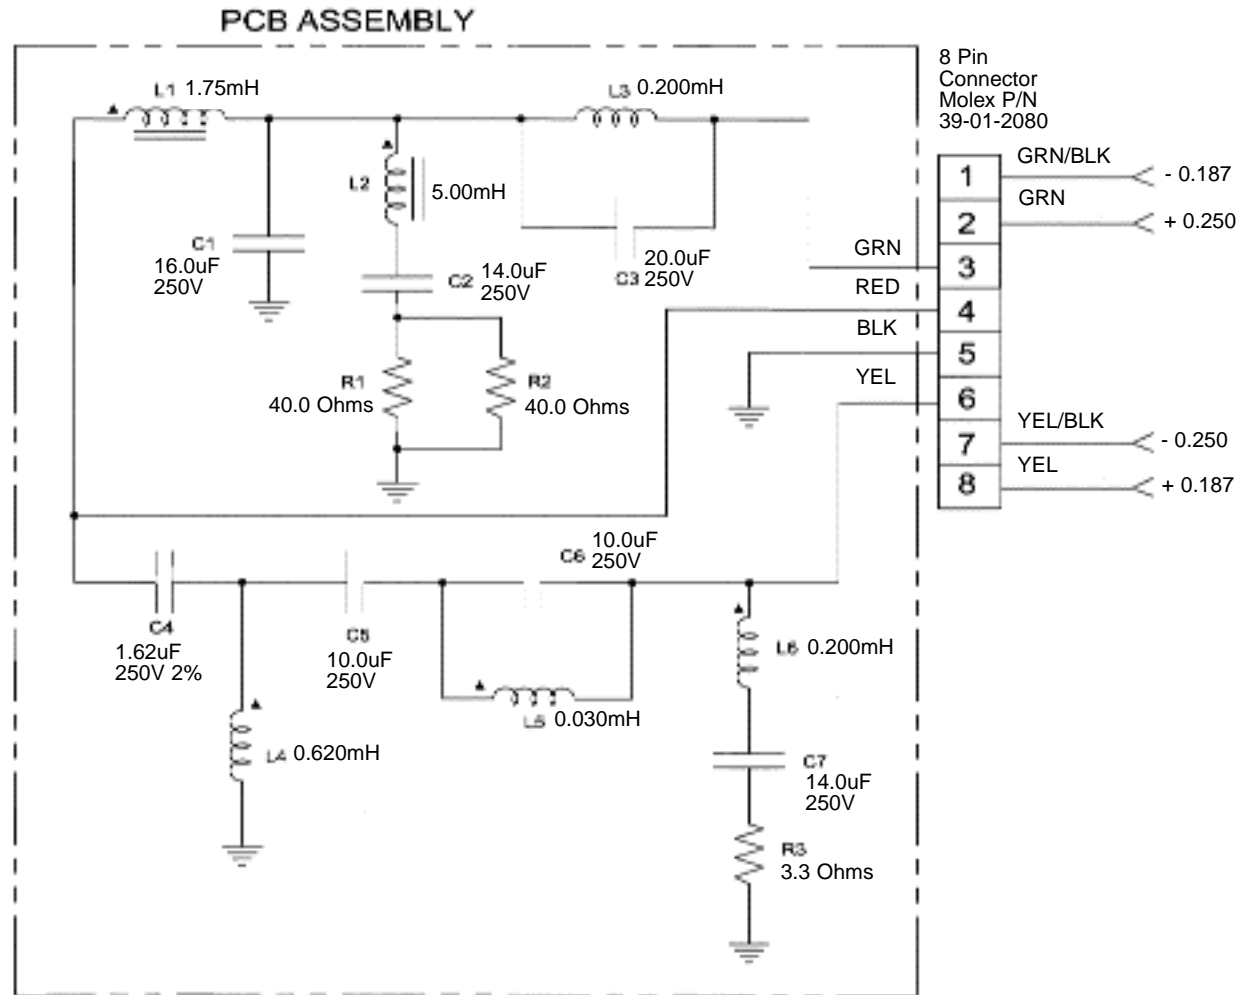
PCB ASSEMBLY

8 Pin
Connector
Molex P/N
39-01-2080

L1 1.75mH

L3 0.200mH

L2 5.00mH

C1
16.0uF
250V

C2 14.0uF
250V

20.0uF
C3 250V

R1
40.0 Ohms

R2
40.0 Ohms

GRN/BLK
- 0.187
GRN
+ 0.250
GRN
RED
BLK
YEL
YEL/BLK
- 0.250
YEL
+ 0.187

| 1 |
|---|
| 2 |
| 3 |
| 4 |
| 5 |
| 6 |
| 7 |
| 8 |

C6 10.0uF
250V

C4
1.62uF
250V 2%

C5
10.0uF
250V

L6 0.200mH

L5 0.030mH

L4 0.620mH

C7
14.0uF
250V

R3
3.3 Ohms